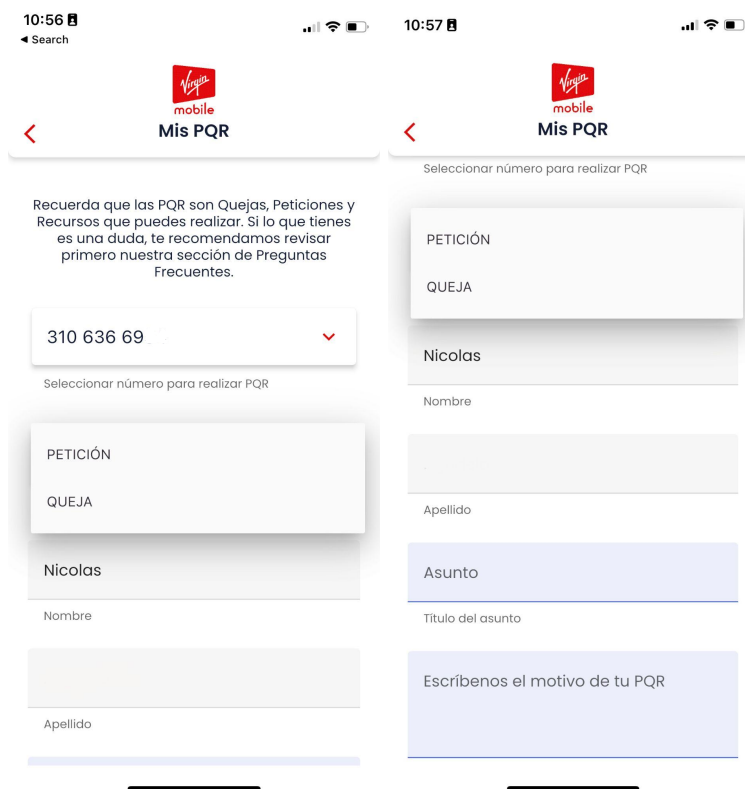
10:56
◂ Search

Virgin mobile
Mis PQR

Recuerda que las PQR son Quejas, Peticiones y Recursos que puedes realizar. Si lo que tienes es una duda, te recomendamos revisar primero nuestra sección de Preguntas Frecuentes.

310 636 69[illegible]

Seleccionar número para realizar PQR

PETICIÓN

QUEJA

Nicolas

Nombre

Apellido

10:57

Virgin mobile
Mis PQR

Seleccionar número para realizar PQR

PETICIÓN

QUEJA

Nicolas

Nombre

Apellido

Asunto

Título del asunto

Escríbenos el motivo de tu PQR